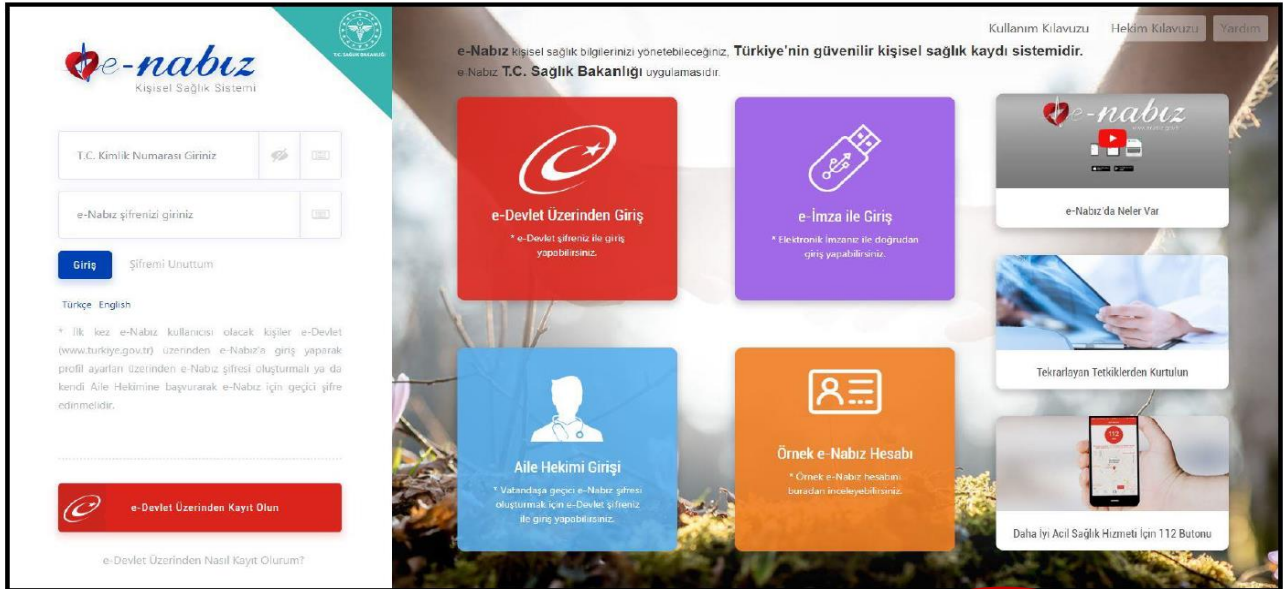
e-nabız
Kişisel Sağlık Sistemi

T.C. SAĞLIK BAKANLIĞI

T.C. Kimlik Numarası Giriniz

e-Nabız şifrenizi giriniz

Giriş Şifremi Unuttum

Türkçe English

* İlk kez e-Nabız kullanıcısı olacak kişiler e-Devlet (www.turkiye.gov.tr) üzerinden e-Nabız'a giriş yaparak profil ayarları üzerinden e-Nabız şifresi oluşturmalı ya da kendi Aile Hekimine başvurarak e-Nabız için geçici şifre edinmelidir.

e-Devlet Üzerinden Kayıt Olun

e-Devlet Üzerinden Nasıl Kayıt Olurum?

Kullanım Kılavuzu Hekim Kılavuzu Yardım

e-Nabız kişisel sağlık bilgilerinizi yönetebileceğiniz, Türkiye'nin güvenilir kişisel sağlık kaydı sistemidir.
e-Nabız T.C. Sağlık Bakanlığı uygulamasıdır.

e-Devlet Üzerinden Giriş
* e-Devlet şifreniz ile giriş yapabilirsiniz.

e-İmza ile Giriş
* Elektronik İmzanız ile doğrudan giriş yapabilirsiniz.

e-nabız

e-Nabız'da Neler Var

Tekrarlayan Tetkiklerden Kurtulun

Aile Hekimi Girişi
* Vatandaşa geçici e-Nabız şifresi oluşturmak için e-Devlet şifreniz ile giriş yapabilirsiniz.

Örnek e-Nabız Hesabı
* Örnek e-Nabız hesabını buradan inceleyebilirsiniz.

112

Daha İyi Acil Sağlık Hizmeti İçin 112 Butonu